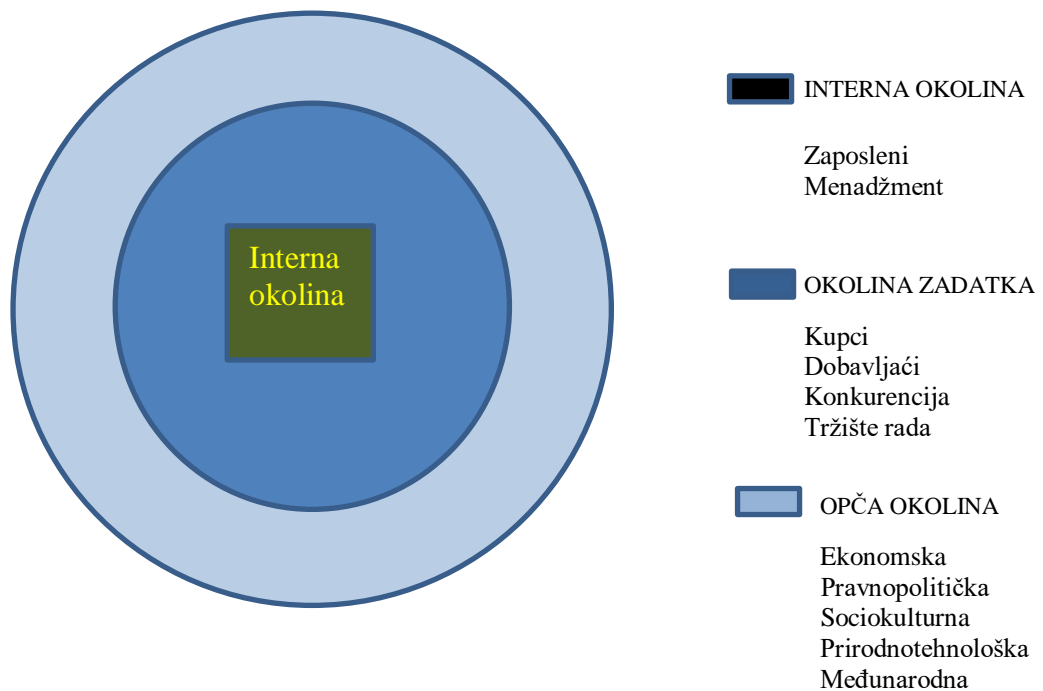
Interna okolina

INTERNA OKOLINA

Zaposleni
Menadžment

OKOLINA ZADATKA

Kupci
Dobavljaći
Konkurencija
Tržište rada

OPČA OKOLINA

Ekonomska
Pravnopolitička
Sociokulturna
Prirodnotehnološka
Međunarodna